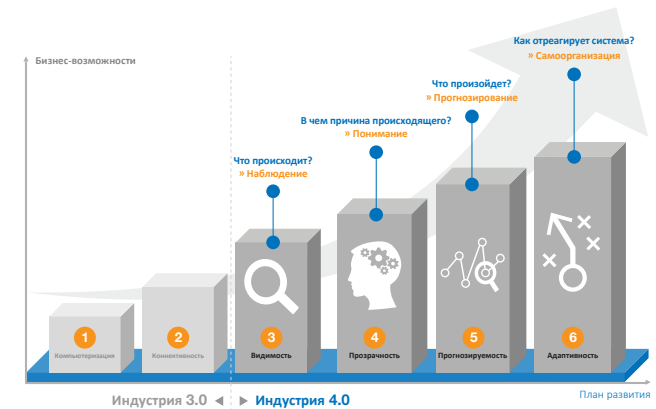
Бизнес-возможности

Как отреагирует система?
» Самоорганизация

Что произойдет?
» Прогнозирование

В чем причина происходящего?
» Понимание

Что происходит?
» Наблюдение

1
Компьютеризация

2
Коннективность

3
Видимость

4
Прозрачность

5
Прогнозируемость

6
Адаптивность

Индустрия 3.0 ◂ ▸ Индустрия 4.0

План развития